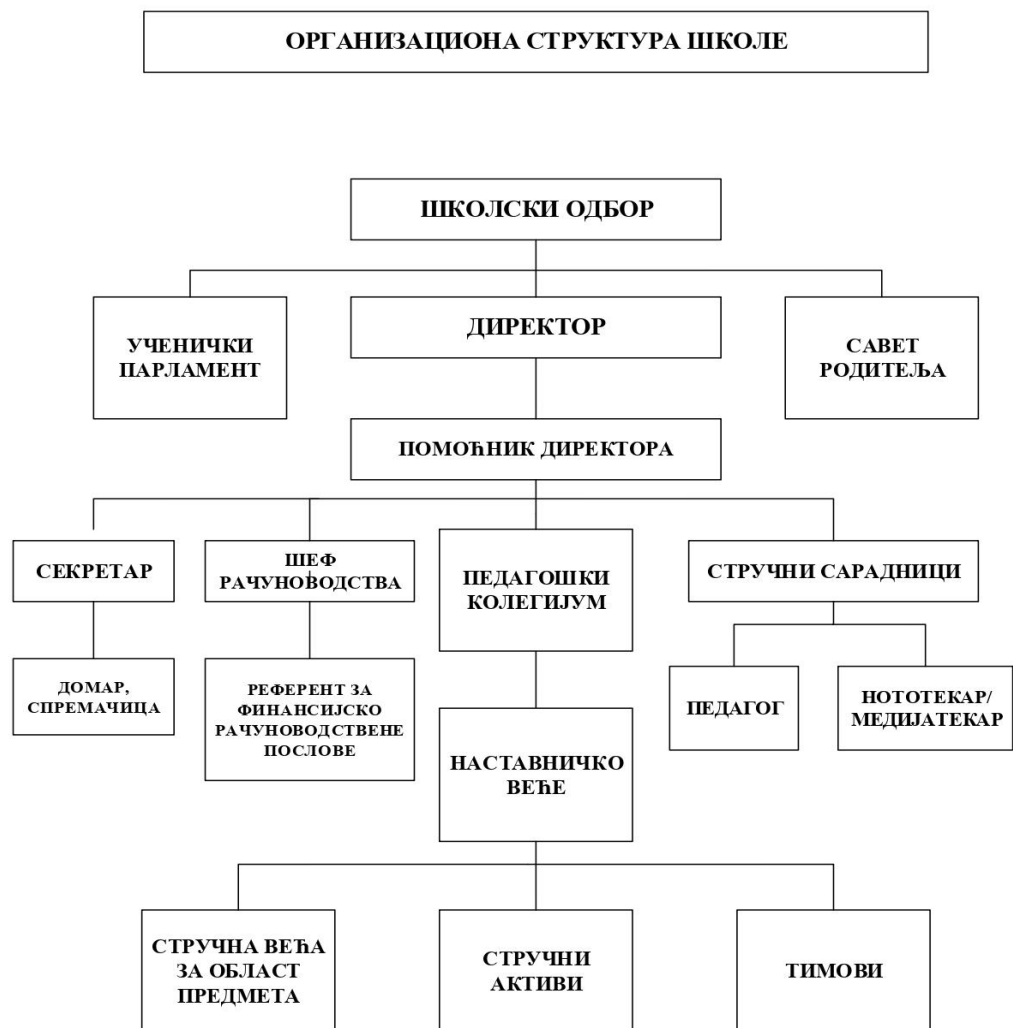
ОРГАНИЗАЦИОНА СТРУКТУРА ШКОЛЕ

ШКОЛСКИ ОДБОР

УЧЕНИЧКИ ПАРЛАМЕНТ

ДИРЕКТОР

САВЕТ РОДИТЕЉА

ПОМОЋНИК ДИРЕКТОРА

СЕКРЕТАР

ШЕФ РАЧУНОВОДСТВА

ПЕДАГОШКИ КОЛЕГИЈУМ

СТРУЧНИ САРАДНИЦИ

ДОМАР, СПРЕМАЧИЦА

РЕФЕРЕНТ ЗА ФИНАНСИЈСКО РАЧУНОВОДСТВЕНЕ ПОСЛОВЕ

ПЕДАГОГ

НОТОТЕКАР/ МЕДИЈАТЕКАР

НАСТАВНИЧКО ВЕЋЕ

СТРУЧНА ВЕЋА ЗА ОБЛАСТ ПРЕДМЕТА

СТРУЧНИ АКТИВИ

ТИМОВИ